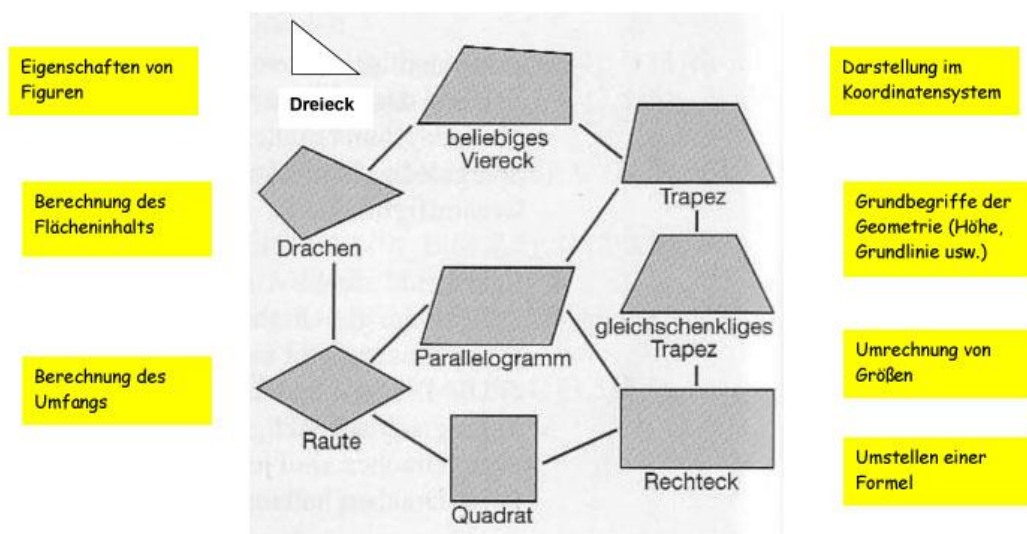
Eigenschaften von Figuren

Berechnung des Flächeninhalts

Berechnung des Umfangs

Dreieck

beliebiges Viereck

Drachen

Trapez

gleichschenkliges Trapez

Parallelogramm

Raute

Quadrat

Rechteck

Darstellung im Koordinatensystem

Grundbegriffe der Geometrie (Höhe, Grundlinie usw.)

Umrechnung von Größen

Umstellen einer Formel